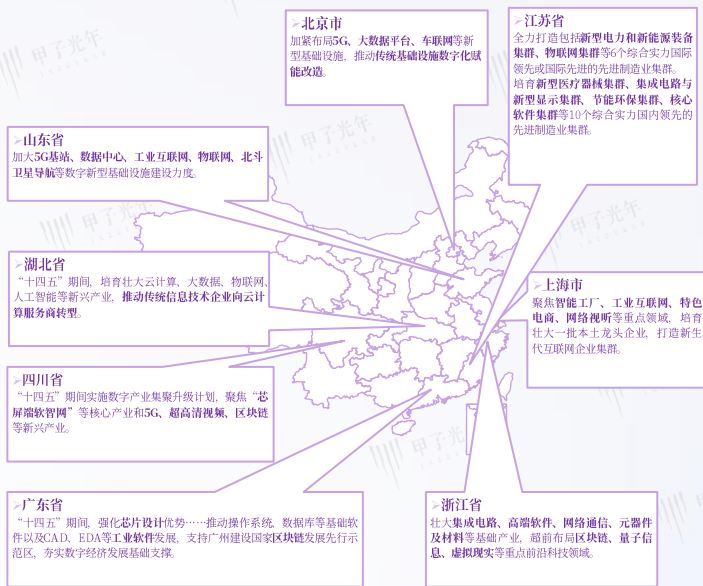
北京市
加紧布局5G、大数据平台、车联网等新型基础设施，推动传统基础设施数字化赋能改造。

江苏省
全力打造包括新型电力和新能源装备集群、物联网集群等6个综合实力国际领先或国际先进的先进制造业集群。
培育新型医疗器械集群、集成电路与新型显示集群、节能环保集群、核心软件集群等10个综合实力国内领先的先进制造业集群。

山东省
加大5G基站、数据中心、工业互联网、物联网、北斗卫星导航等数字新型基础设施建设力度。

湖北省
"十四五"期间，培育壮大云计算、大数据、物联网、人工智能等新兴产业，推动传统信息技术企业向云计算服务商转型。

上海市
聚焦智能工厂、工业互联网、特色电商、网络视听等重点领域，培育壮大一批本土龙头企业，打造新生代互联网企业集群。

四川省
"十四五"期间实施数字产业集聚升级计划，聚焦"芯屏端软智网"等核心产业和5G、超高清视频、区块链等新兴产业。

广东省
"十四五"期间，强化芯片设计优势……推动操作系统，数据库等基础软件以及CAD、EDA等工业软件发展，支持广州建设国家区块链发展先行示范区，夯实数字经济发展基础支撑。

浙江省
壮大集成电路、高端软件、网络通信、元器件及材料等基础产业，超前布局区块链、量子信息、虚拟现实等重点前沿科技领域。

甲子光年
甲子光年
甲子光年